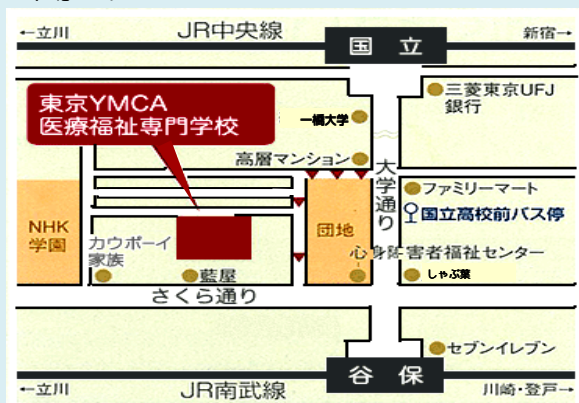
←立川
JR中央線
国立
新宿→
三菱東京UFJ銀行
東京YMCA
医療福祉専門学校
一橋大学
高層マンション
大学通り
ファミリーマート
国立高校前バス停
NHK学園
カウボーイ家族
団地
心身障害者福祉センター
しゃぶ葉
藍屋
さくら通り
セブンイレブン
←立川
JR南武線
谷保
川崎・登戸→